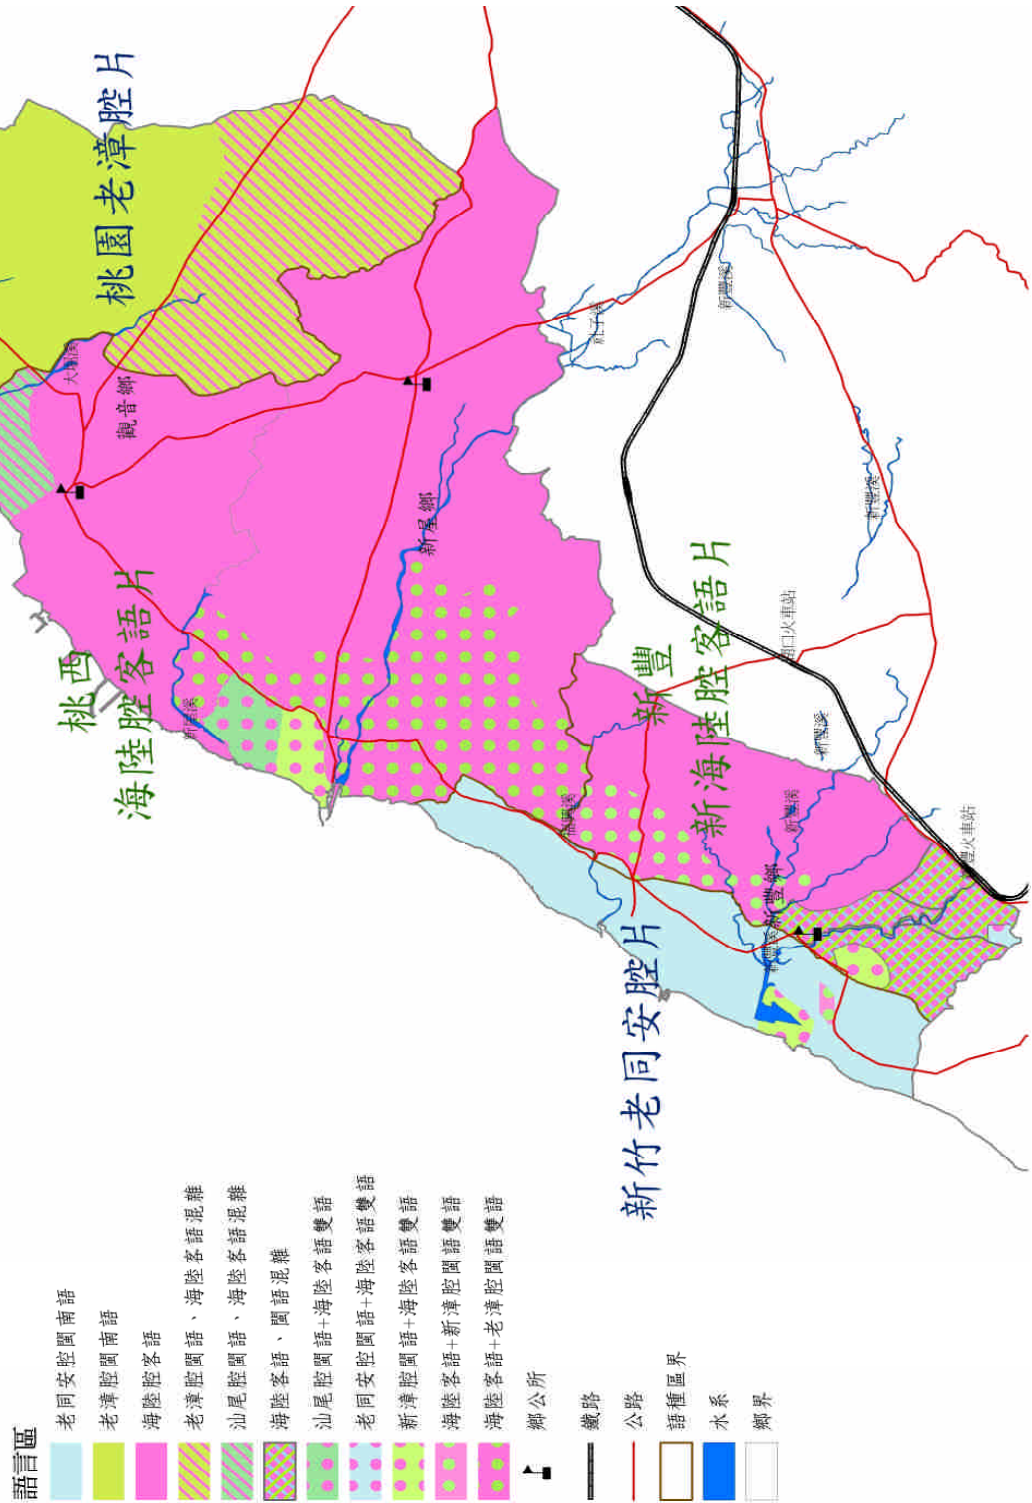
桃園老漳腔片

桃西
海陸腔客語片

新豐
新海陸腔客語片

新竹老同安腔片

觀音鄉

新屋鄉

新豐鄉

大堀溪

社子溪

新豐溪

湖口火車站

新豐火車站

語言區
老同安腔閩南語
老漳腔閩南語
海陸腔客語
老漳腔閩語、海陸客語混雜
汕尾腔閩語、海陸客語混雜
海陸客語、閩語混雜
汕尾腔閩語+海陸客語雙語
老同安腔閩語+海陸客語雙語
新漳腔閩語+海陸客語雙語
海陸客語+新漳腔閩語雙語
海陸客語+老漳腔閩語雙語
鄉公所
鐵路
公路
語種區界
水系
鄉界